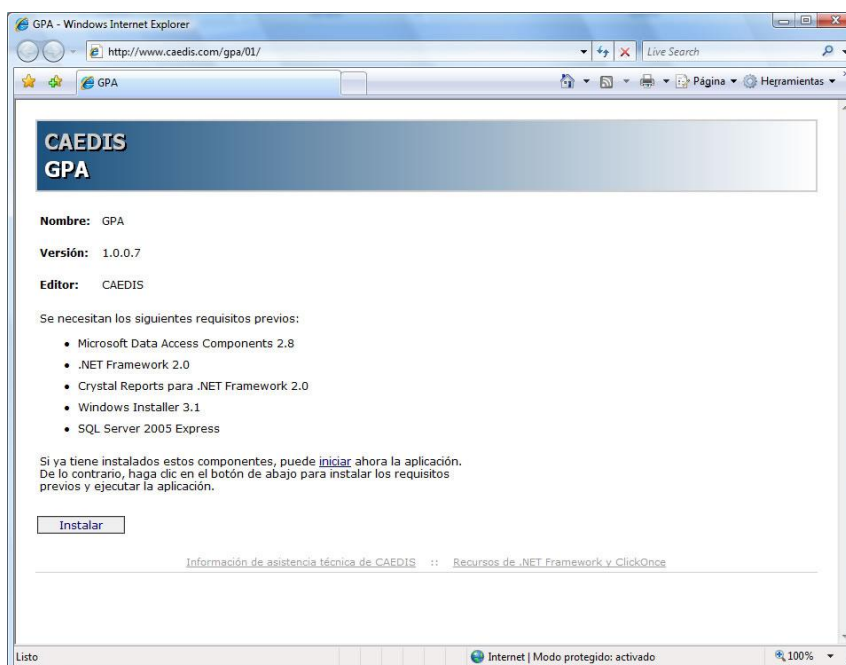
GPA - Windows Internet Explorer

http://www.caedis.com/gpa/01/

Live Search

GPA

Página ▾ Herramientas ▾

CAEDIS
GPA

Nombre: GPA

Versión: 1.0.0.7

Editor: CAEDIS

Se necesitan los siguientes requisitos previos:

- Microsoft Data Access Components 2.8
- .NET Framework 2.0
- Crystal Reports para .NET Framework 2.0
- Windows Installer 3.1
- SQL Server 2005 Express

Si ya tiene instalados estos componentes, puede iniciar ahora la aplicación. De lo contrario, haga clic en el botón de abajo para instalar los requisitos previos y ejecutar la aplicación.

Instalar

Información de asistencia técnica de CAEDIS :: Recursos de .NET Framework y ClickOnce

Listo

Internet | Modo protegido: activado

100%